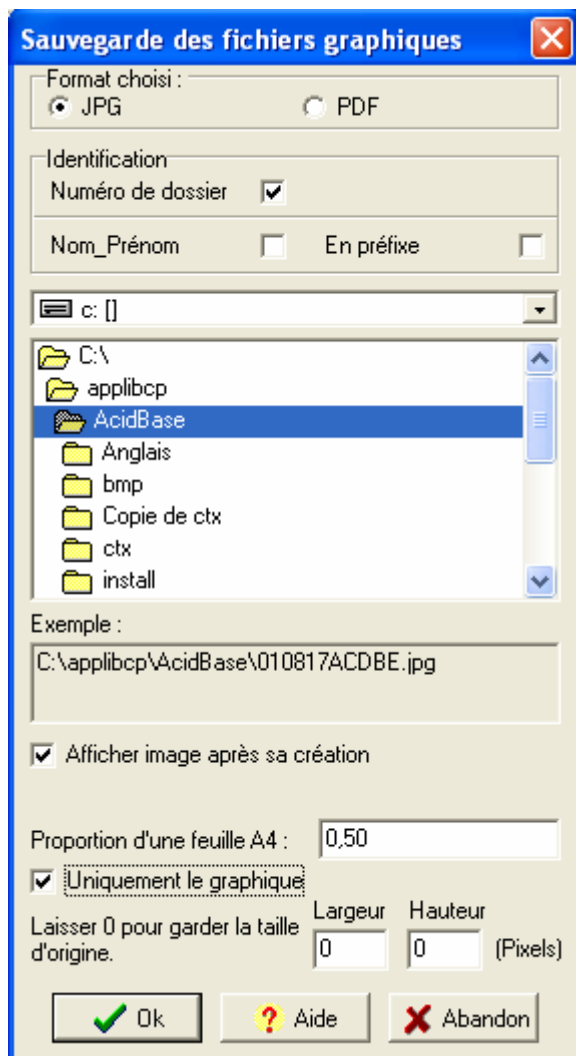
Sauvegarde des fichiers graphiques

Format choisi :
JPG
PDF

Identification
Numéro de dossier
Nom_Prénom
En préfixe

c: []

C:\
applibcp
AcidBase
Anglais
bmp
Copie de ctx
ctx
install

Exemple :
C:\applibcp\AcidBase\010817ACDBE.jpg

Afficher image après sa création

Proportion d'une feuille A4 : 0,50
Uniquement le graphique
Laisser 0 pour garder la taille d'origine.
Largeur 0
Hauteur 0
(Pixels)

Ok
Aide
Abandon